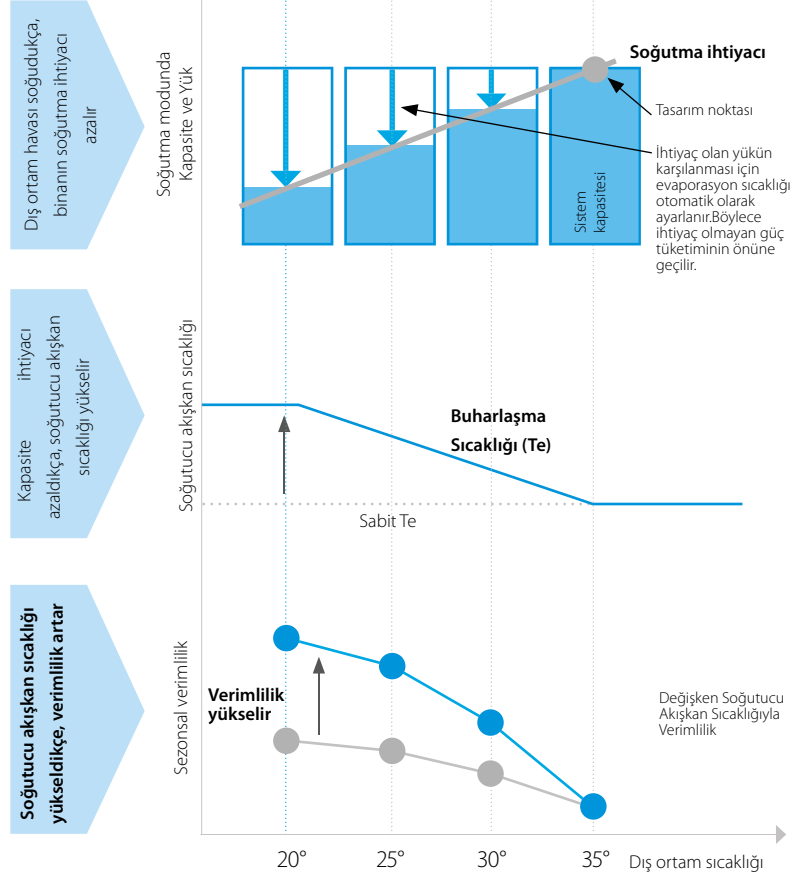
Dış ortam havası soğudukça, binanın soğutma ihtiyacı azalır

Soğutma modunda Kapasite ve Yük

Soğutma ihtiyacı

Tasarım noktası

Sistem kapasitesi

İhtiyaç olan yükün karşılanması için evaporasyon sıcaklığı otomatik olarak ayarlanır.Böylece ihtiyaç olmayan güç tüketiminin önüne geçilir.

Kapasite ihtiyacı azaldıkça, soğutucu akışkan sıcaklığı yükselir

Soğutucu akışkan sıcaklığı

Buharlaşma Sıcaklığı (Te)

Sabit Te

Soğutucu akışkan sıcaklığı yükseldikçe, verimlilik artar

Sezonsal verimlilik

Verimlilik yükselir

Değişken Soğutucu Akışkan Sıcaklığıyla Verimlilik

20°

25°

30°

35°

Dış ortam sıcaklığı